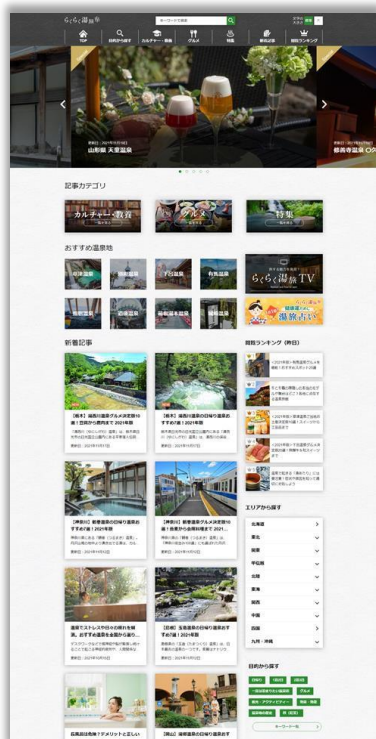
らくらく温泉旅

TOP

カルチャー・教養

グルメ

特集

新着記事

人気ランキング

山形県 天童温泉

修善寺温泉

記事カテゴリ

カルチャー・教養

グルメ

特集

おすすめ温泉地

らくらく温泉TV

湯旅占い

新着記事

【熊本】湯布院温泉グルメ決定版10選！

【熊本】湯布院温泉の日帰り温泉おすすめ7選！2021年版

【神奈川】箱根温泉の日帰り温泉おすすめ7選！2021年版

【神奈川】箱根温泉グルメ決定版10選！

温泉でストレスや日々の疲れを解消

【群馬】草津温泉の日帰り温泉おすすめ7選！2021年版

閲覧ランキング（昨日）

エリアから探す

北海道

東北

関東

甲信越

北陸

東海

関西

中国

四国

九州・沖縄

目的から探す